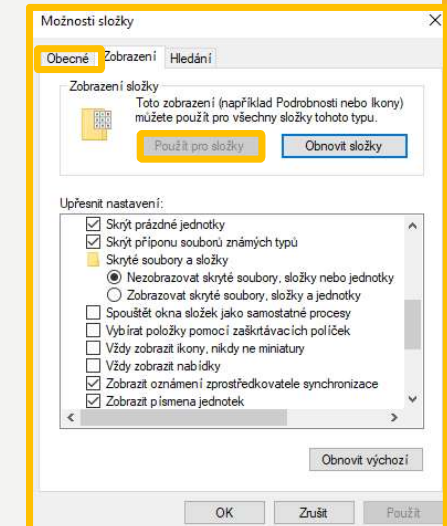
Možnosti složky

Obecné | Zobrazení | Hledání

Zobrazení složky

Toto zobrazení (například Podrobnosti nebo Ikony) můžete použít pro všechny složky tohoto typu.

Použít pro složky | Obnovit složky

Upřesnit nastavení:

Skrýt prázdné jednotky
Skrýt příponu souborů známých typů
Skryté soubory a složky
Nezobrazovat skryté soubory, složky nebo jednotky
Zobrazovat skryté soubory, složky a jednotky
Spouštět okna složek jako samostatné procesy
Vybírat položky pomocí zaškrtávacích políček
Vždy zobrazit ikony, nikdy ne miniatury
Vždy zobrazit nabídky
Zobrazit oznámení zprostředkovatele synchronizace
Zobrazit písmena jednotek

Obnovit výchozí

OK | Zrušit | Použít